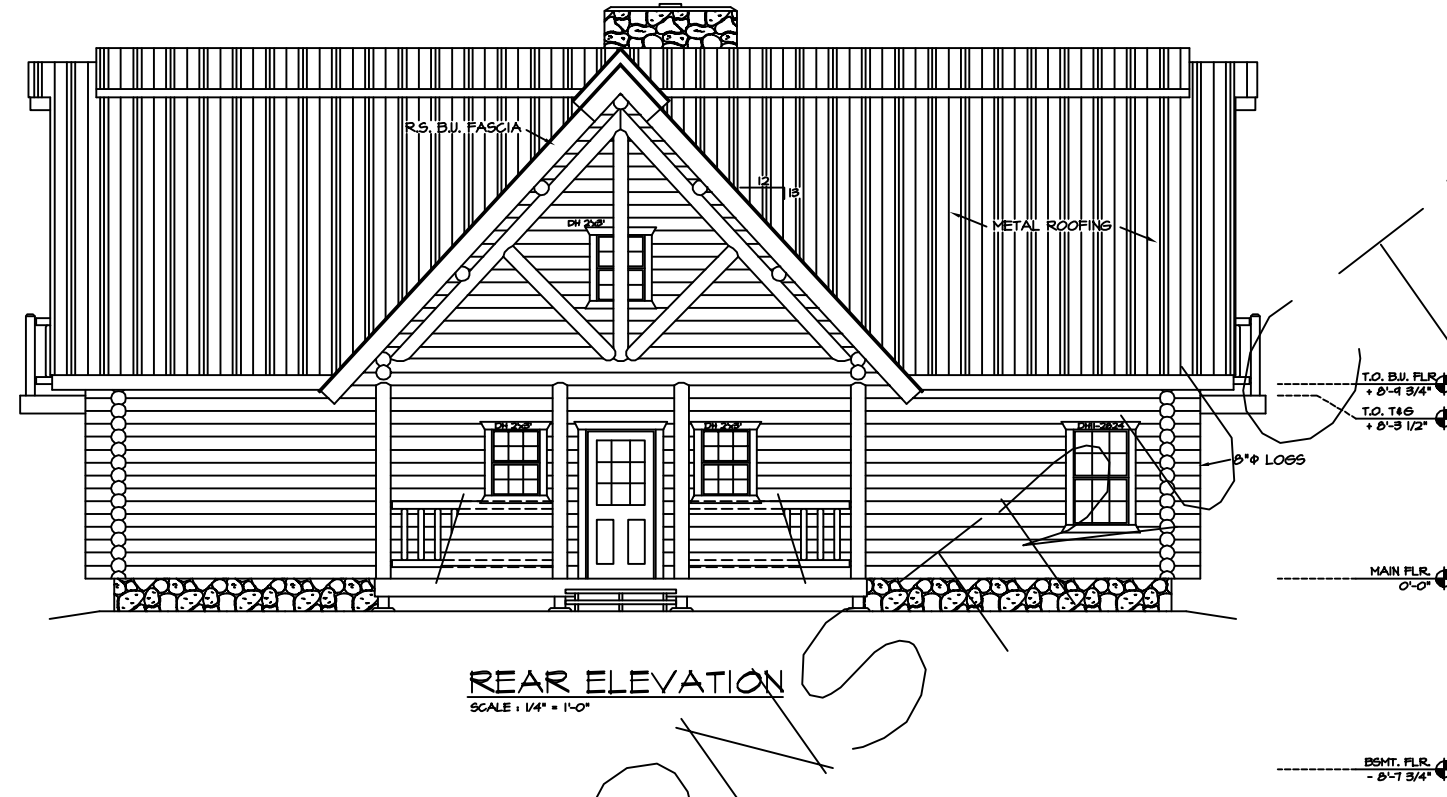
R.S. B.U. FASCIA

12
13

DH 2x3'

METAL ROOFING

T.O. B.U. FLR.
+ 8'-9 3/4"

T.O. T&G
+ 8'-3 1/2"

DH 2x3'

DH 2x3'

DHI-2824

8"Φ LOGS

MAIN FLR.
0'-0"

REAR ELEVATION
SCALE : 1/4" = 1'-0"

BSMT. FLR.
- 8'-7 3/4"